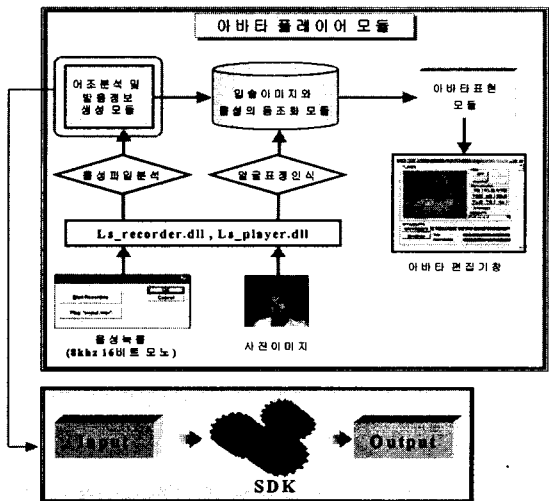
아바타 플레이어 모듈

어조분석 및 발음정보 생성 모듈

입술이미지와 음성의 동조화 모듈

이바타표현 모듈

음성파일분석

얼굴표정인식

Ls_recorder.dll , Ls_player.dll

아바타 편집기창

Start Recording

Cancel

Play "output.wav"

음성녹음 (8khz 16비트 모노)

사진이미지

Input

Output

SDK